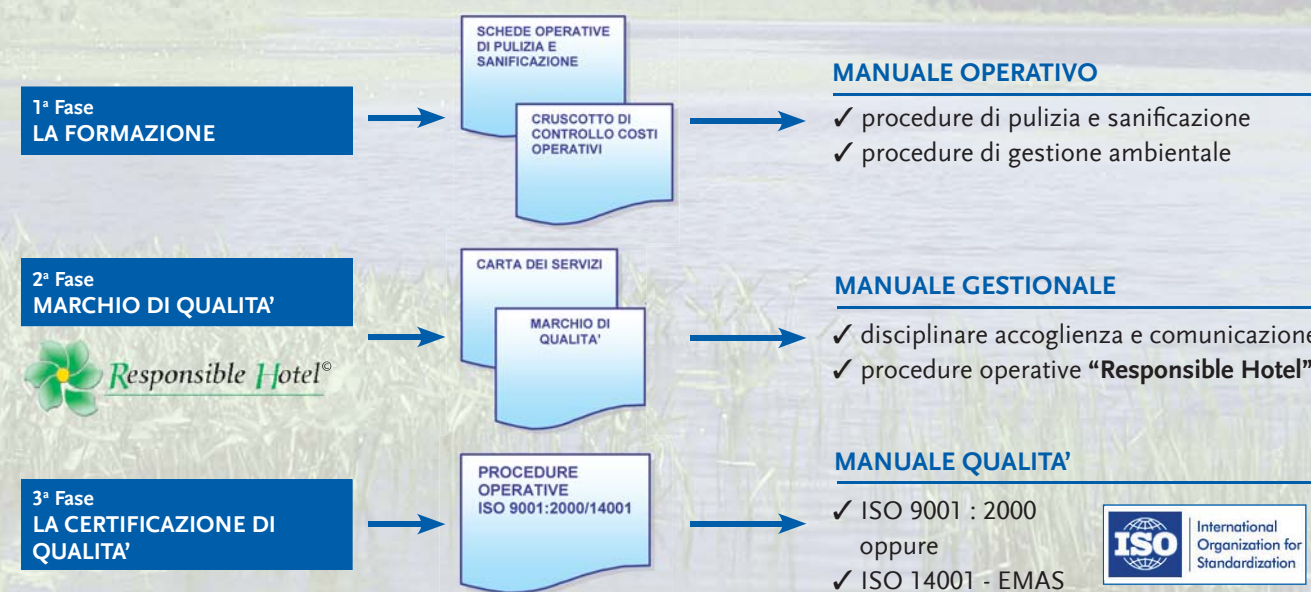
SCHEDE OPERATIVE DI PULIZIA E SANIFICAZIONE

CRUSCOTTO DI CONTROLLO COSTI OPERATIVI

1ª Fase
LA FORMAZIONE

MANUALE OPERATIVO
✓ procedure di pulizia e sanificazione
✓ procedure di gestione ambientale

CARTA DEI SERVIZI

MARCHIO DI QUALITA'

2ª Fase
MARCHIO DI QUALITA'

Responsible Hotel©

MANUALE GESTIONALE
✓ disciplinare accoglienza e comunicazione
✓ procedure operative **"Responsible Hotel"**

PROCEDURE OPERATIVE ISO 9001:2000/14001

3ª Fase
LA CERTIFICAZIONE DI QUALITA'

MANUALE QUALITA'
✓ ISO 9001 : 2000
oppure
✓ ISO 14001 - EMAS

ISO International Organization for Standardization